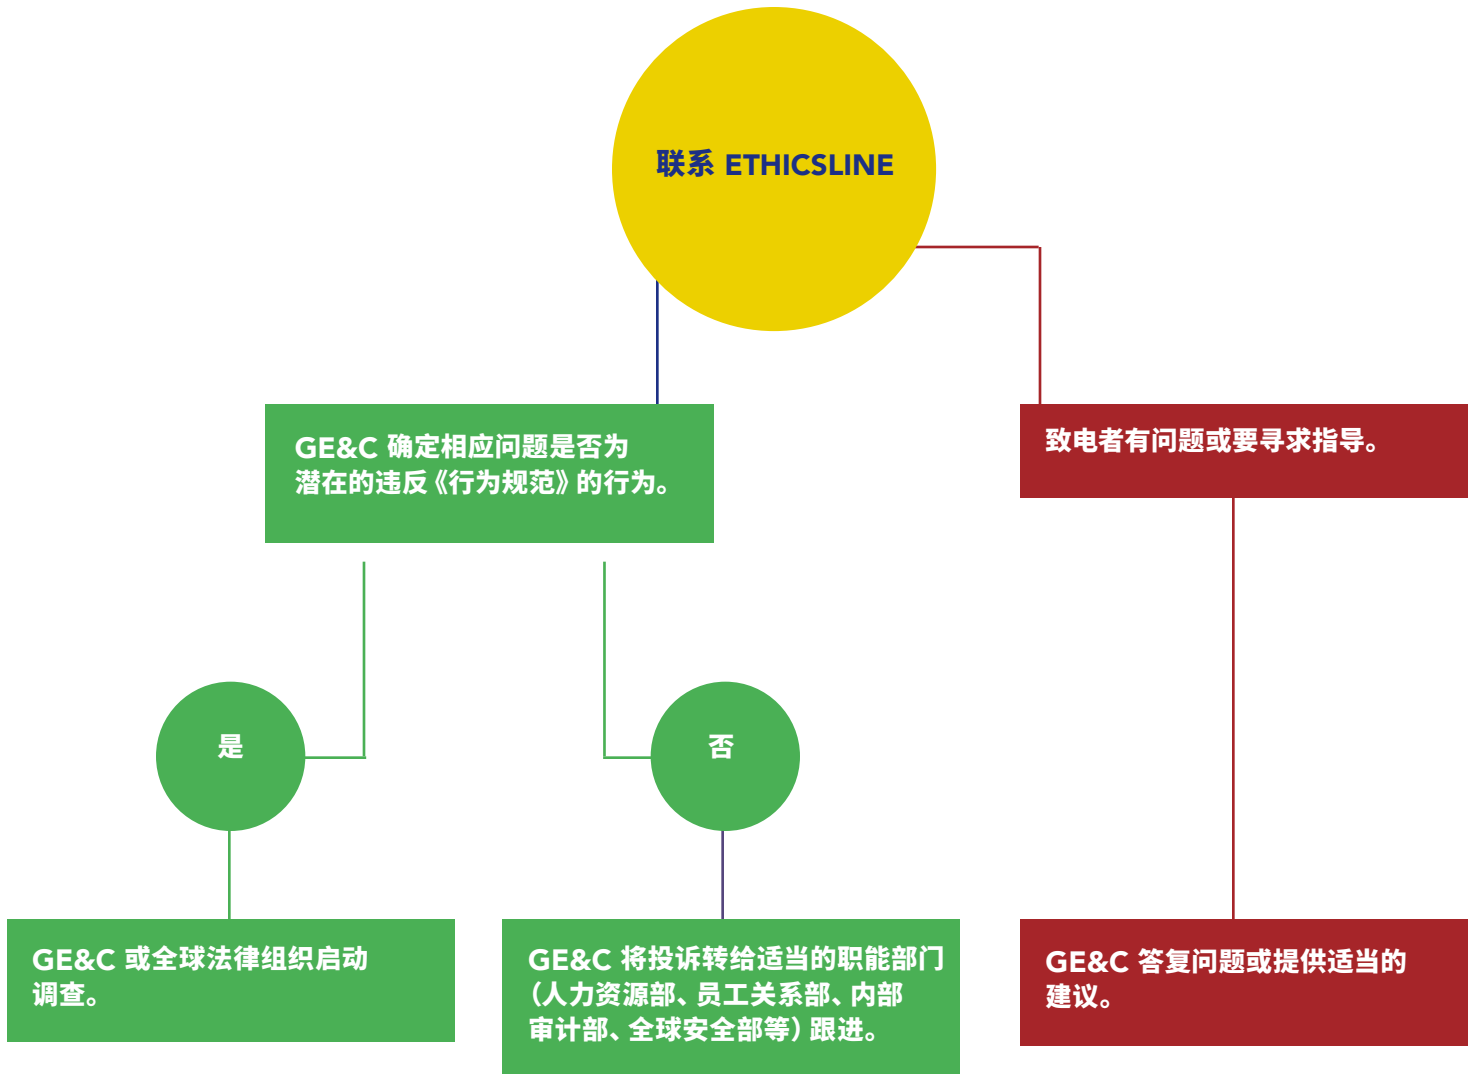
联系 ETHICSLINE

GE&C 确定相应问题是否为潜在的违反《行为规范》的行为。

致电者有问题或要寻求指导。

是

否

GE&C 或全球法律组织启动调查。

GE&C 将投诉转给适当的职能部门（人力资源部、员工关系部、内部审计部、全球安全全部等）跟进。

GE&C 答复问题或提供适当的建议。